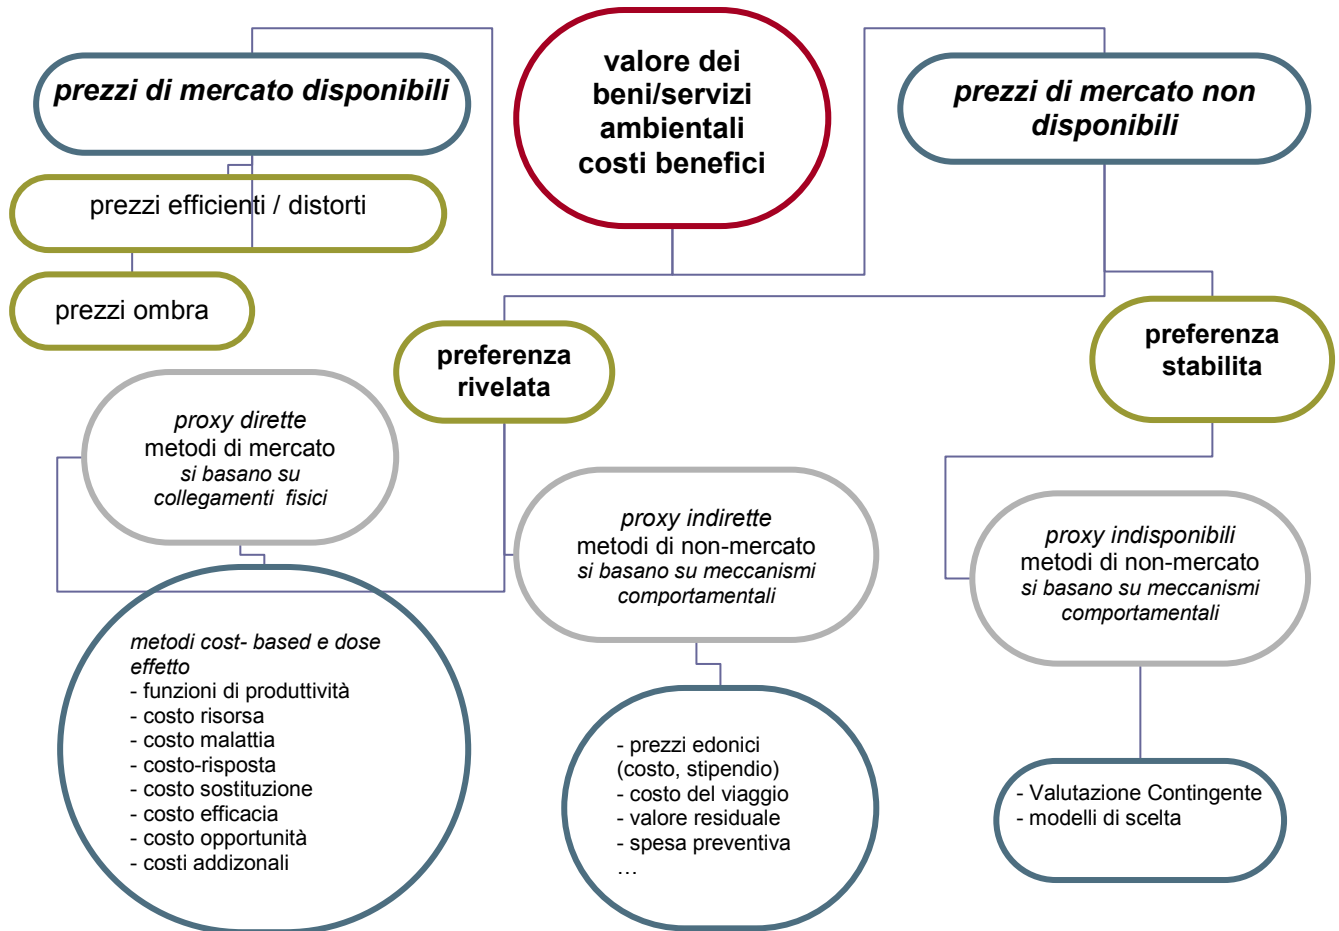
prezzi di mercato disponibili

valore dei beni/servizi ambientali costi benefici

prezzi di mercato non disponibili

prezzi efficienti / distorti

prezzi ombra

preferenza rivelata

preferenza stabilita

proxy dirette
metodi di mercato
si basano su collegamenti fisici

proxy indirette
metodi di non-mercato
si basano su meccanismi comportamentali

proxy indisponibili
metodi di non-mercato
si basano su meccanismi comportamentali

metodi cost- based e dose effetto
- funzioni di produttività
- costo risorsa
- costo malattia
- costo-risposta
- costo sostituzione
- costo efficacia
- costo opportunità
- costi addizonali

- prezzi edonici (costo, stipendio)
- costo del viaggio
- valore residuale
- spesa preventiva
…

- Valutazione Contingente
- modelli di scelta